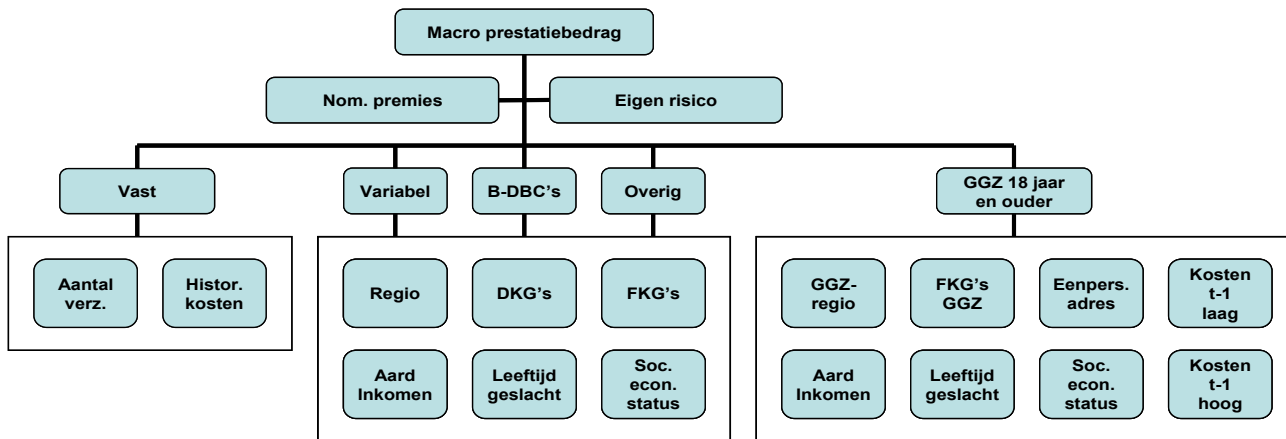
Macro prestatiebedrag

Nom. premies

Eigen risico

Vast

Variabel

B-DBC's

Overig

GGZ 18 jaar en ouder

Aantal verz.

Histor. kosten

Regio

DKG's

FKG's

Aard Inkomen

Leeftijd geslacht

Soc. econ. status

GGZ-regio

FKG's GGZ

Eenpers. adres

Kosten t-1 laag

Aard Inkomen

Leeftijd geslacht

Soc. econ. status

Kosten t-1 hoog